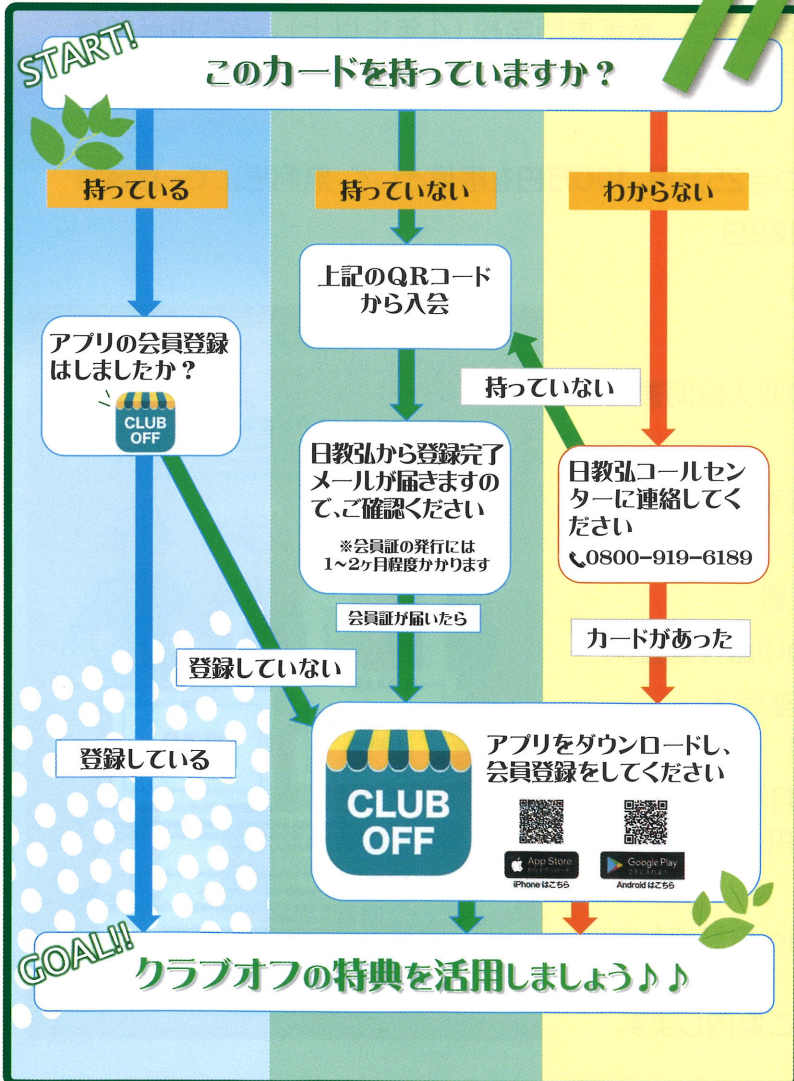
START!

このカードを持っていますか？

持っている

持っていない

わからない

上記のQRコードから入会

アプリの会員登録はしましたか？

CLUB OFF

持っていない

日教弘から登録完了メールが届きますので、ご確認ください

※会員証の発行には1～2ヶ月程度かかります

日教弘コールセンターに連絡してください

0800-919-6189

会員証が届いたら

カードがあった

登録していない

登録している

CLUB OFF

アプリをダウンロードし、会員登録をしてください

App Store

iPhoneはこちら

Google Play

Androidはこちら

GOAL!!

クラブオフの特典を活用しましょう♪♪